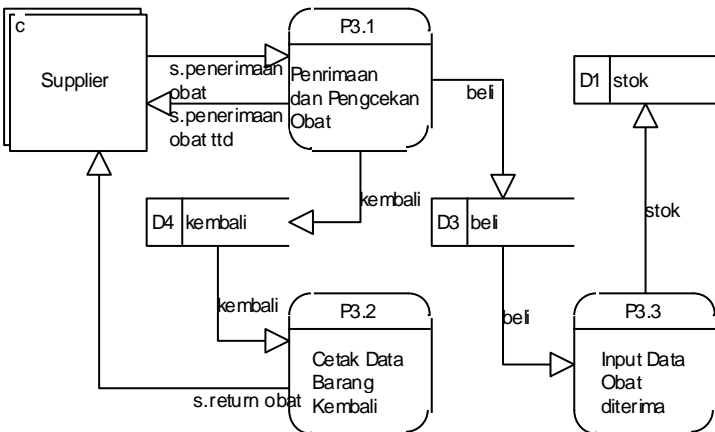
c

Supplier

s.penerimaan obat

s.penerimaan obat ttd

P3.1

Penrimaan dan Pengcekan Obat

beli

D1 stok

kembali

D4 kembali

D3 beli

stok

kembali

P3.2

Cetak Data Barang Kembali

s.return obat

beli

P3.3

Input Data Obat diterima